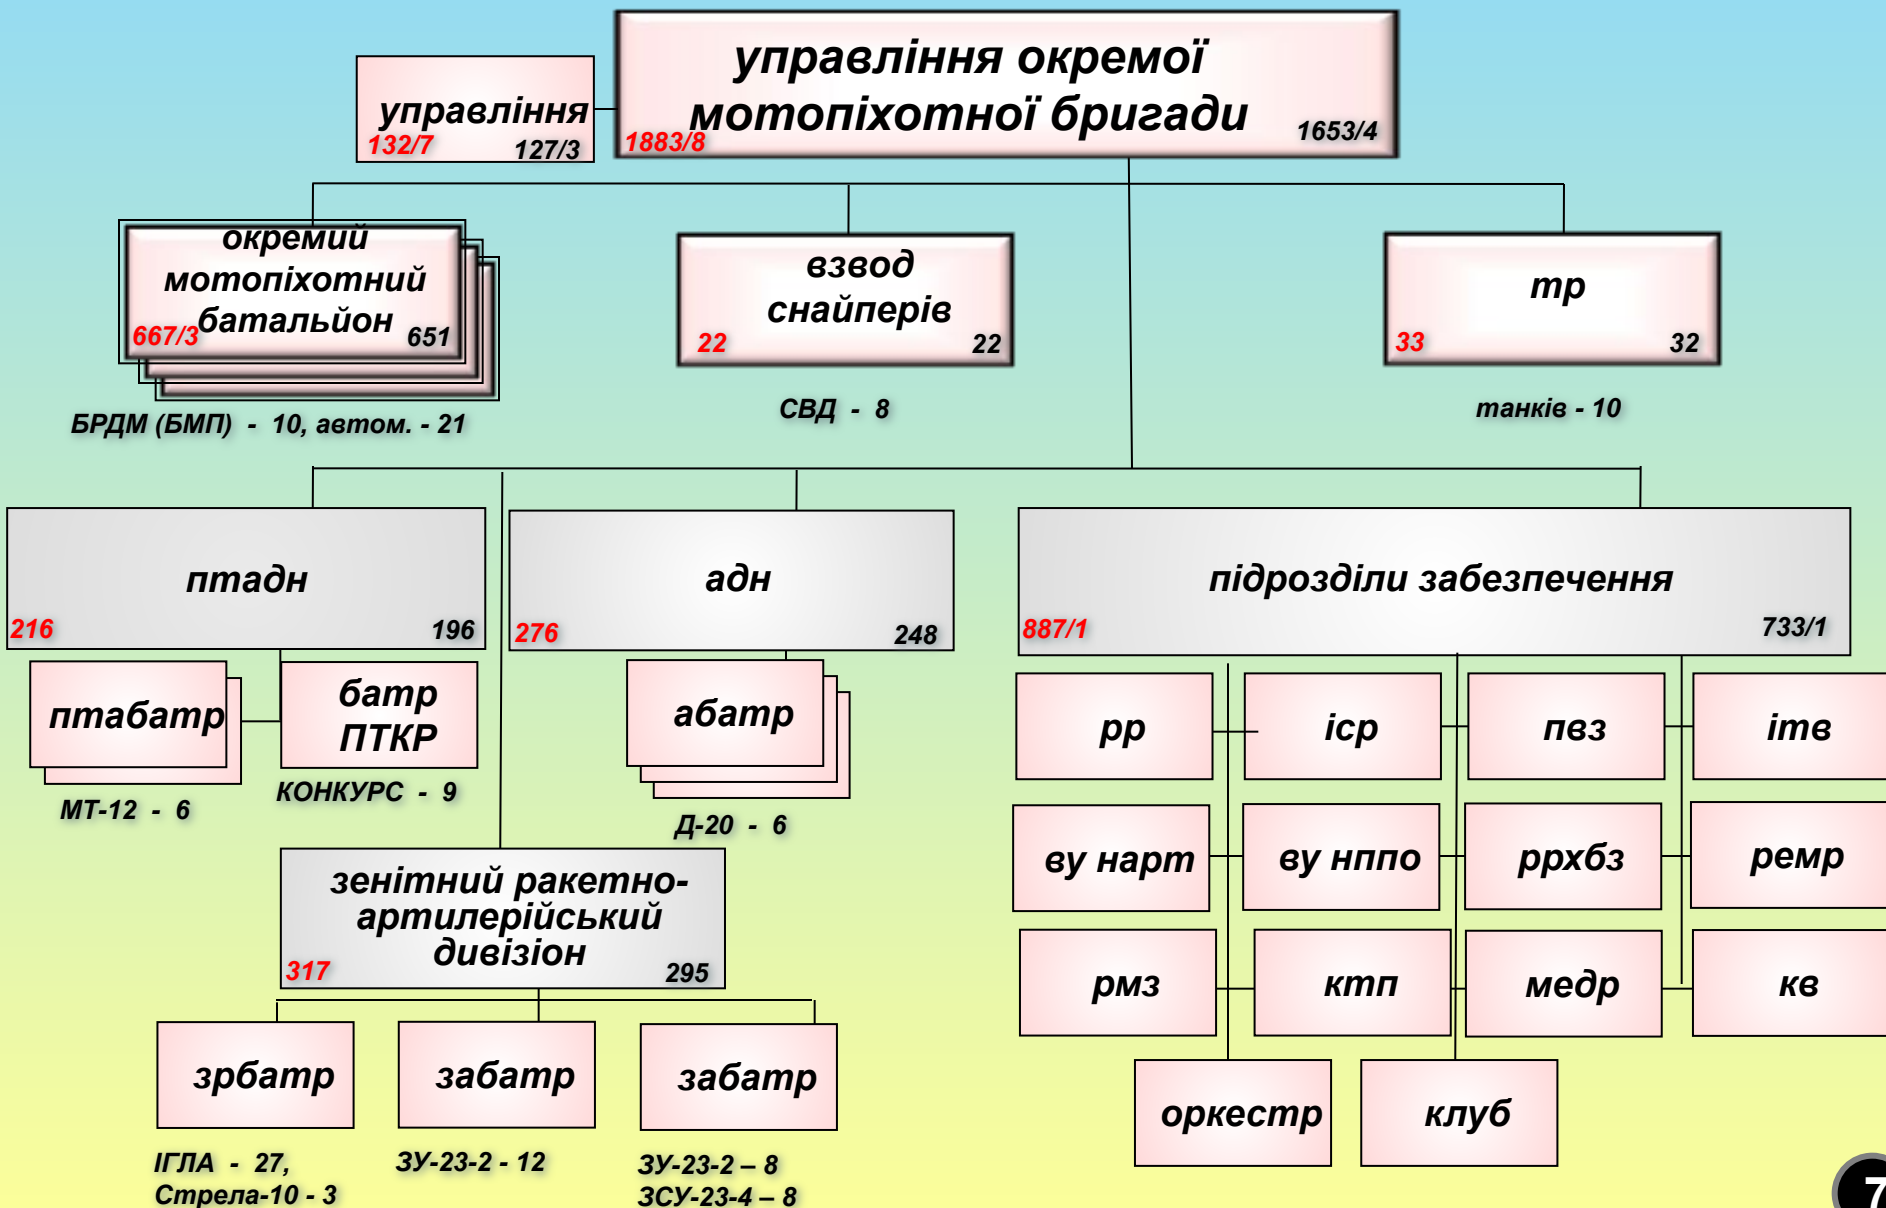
управління 132/7 127/3

управління окремої мотопіхотної бригади 1883/8 1653/4

окремий мотопіхотний батальйон 667/3 651

БРДМ (БМП) - 10, автом. - 21

взвод снайперів 22 22

СВД - 8

тр 33 32

танків - 10

птадн 216 196

птабатр

МТ-12 - 6

батр ПТКР

КОНКУРС - 9

адн 276 248

абатр

Д-20 - 6

підрозділи забезпечення 887/1 733/1

рр

ісг

пвз

ітв

ву нарт

ву нппо

ррхбз

ремр

рмз

ктп

медр

кв

оркестр

клуб

зенітний ракетно-артилерійський дивізіон 317 295

зрбатр

ІГЛА - 27, Стрела-10 - 3

забатр

ЗУ-23-2 - 12

забатр

ЗУ-23-2 – 8 ЗСУ-23-4 – 8

7